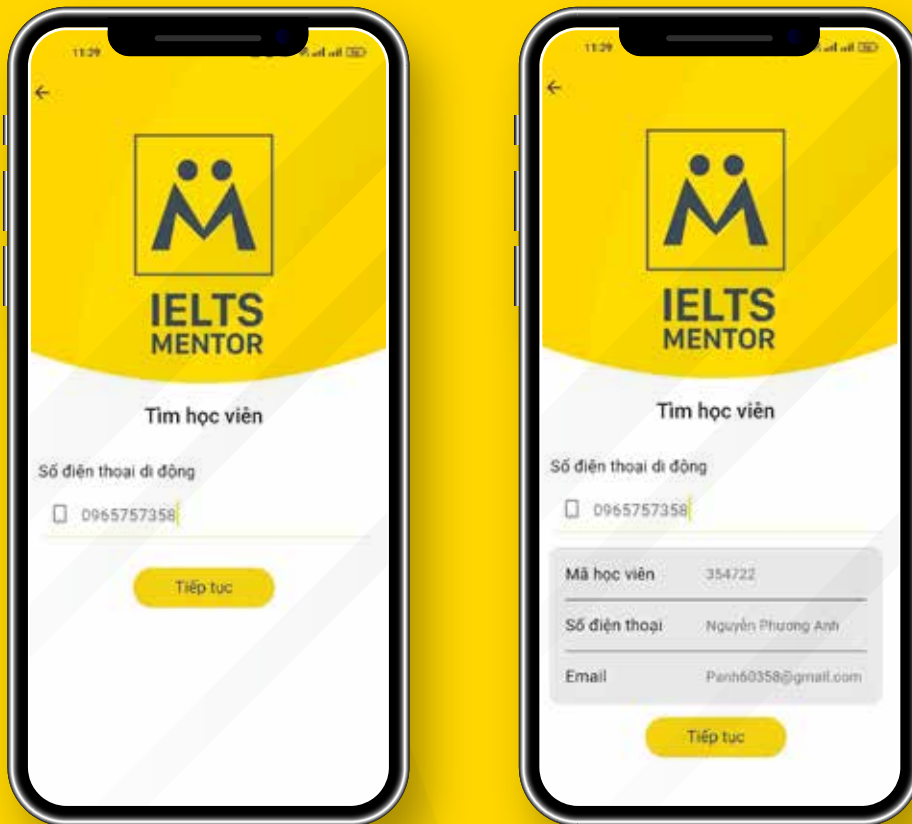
11:29

IELTS
MENTOR

Tìm học viên

Số điện thoại di động

0965757358

Tiếp tục

11:29

IELTS
MENTOR

Tìm học viên

Số điện thoại di động

0965757358

| Mã học viên | 354722 |
|---|---|
| Số điện thoại | Nguyễn Phương Anh |
| Email | Panh60358@gmail.com |

Tiếp tục